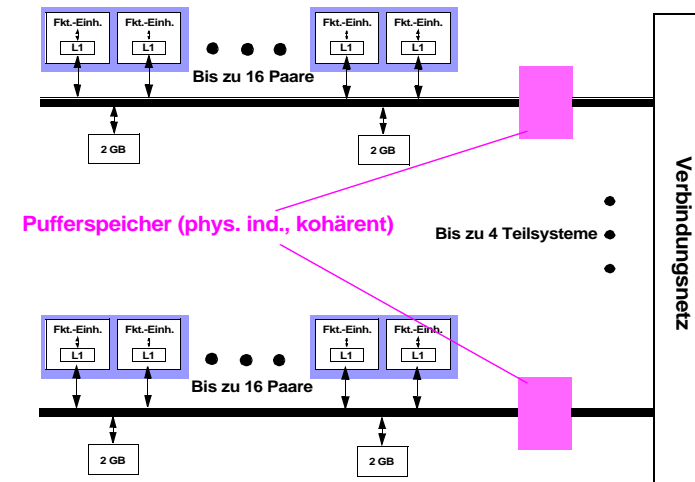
Fkt.-Einh.
L1
Fkt.-Einh.
L1
Fkt.-Einh.
L1
Fkt.-Einh.
L1
Bis zu 16 Paare
2 GB
2 GB
Verbindungsnetz
Pufferspeicher (phys. ind., kohärent)
Bis zu 4 Teilsysteme
Fkt.-Einh.
L1
Fkt.-Einh.
L1
Fkt.-Einh.
L1
Fkt.-Einh.
L1
Bis zu 16 Paare
2 GB
2 GB